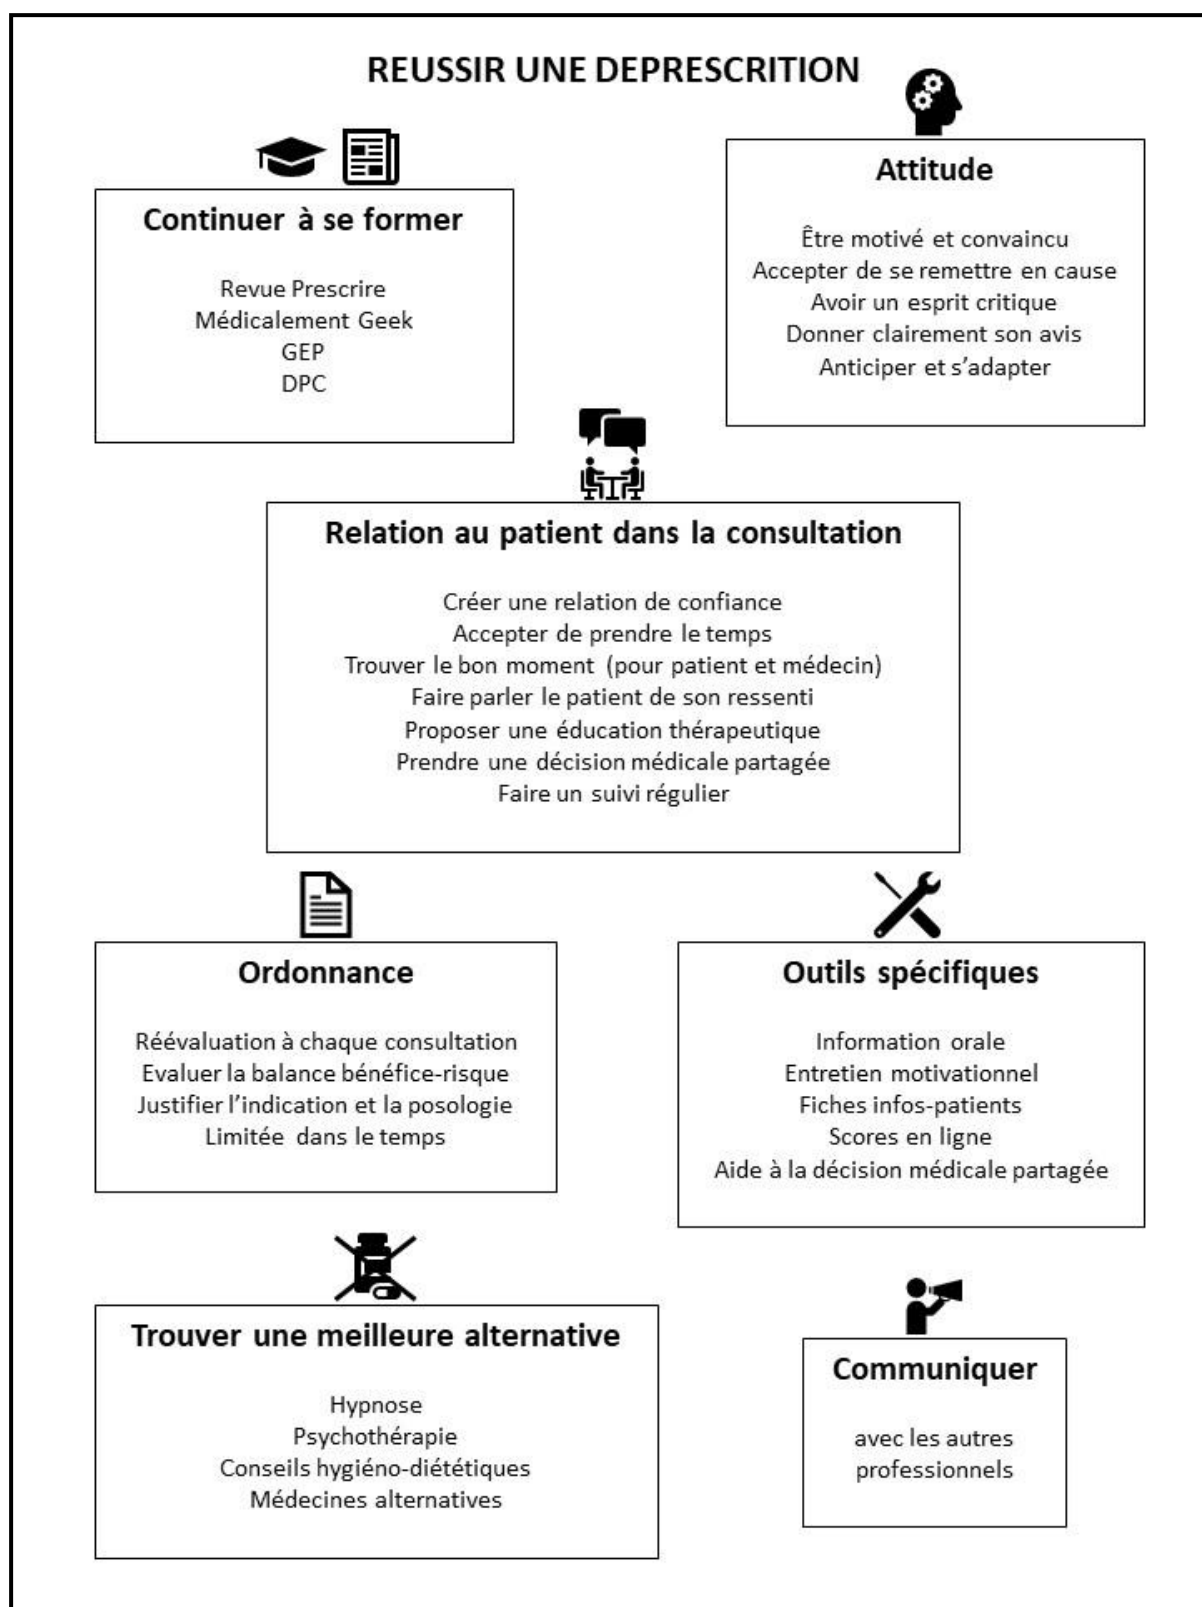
REUSSIR UNE DEPRESCRITION

Continuer à se former

Revue Prescrire
Médicalement Geek
GEP
DPC

Attitude

Être motivé et convaincu
Accepter de se remettre en cause
Avoir un esprit critique
Donner clairement son avis
Anticiper et s'adapter

Relation au patient dans la consultation

Créer une relation de confiance
Accepter de prendre le temps
Trouver le bon moment (pour patient et médecin)
Faire parler le patient de son ressenti
Proposer une éducation thérapeutique
Prendre une décision médicale partagée
Faire un suivi régulier

Ordonnance

Réévaluation à chaque consultation
Evaluer la balance bénéfice-risque
Justifier l'indication et la posologie
Limitée dans le temps

Outils spécifiques

Information orale
Entretien motivationnel
Fiches infos-patients
Scores en ligne
Aide à la décision médicale partagée

Trouver une meilleure alternative

Hypnose
Psychothérapie
Conseils hygiéno-diététiques
Médecines alternatives

Communiquer

avec les autres professionnels